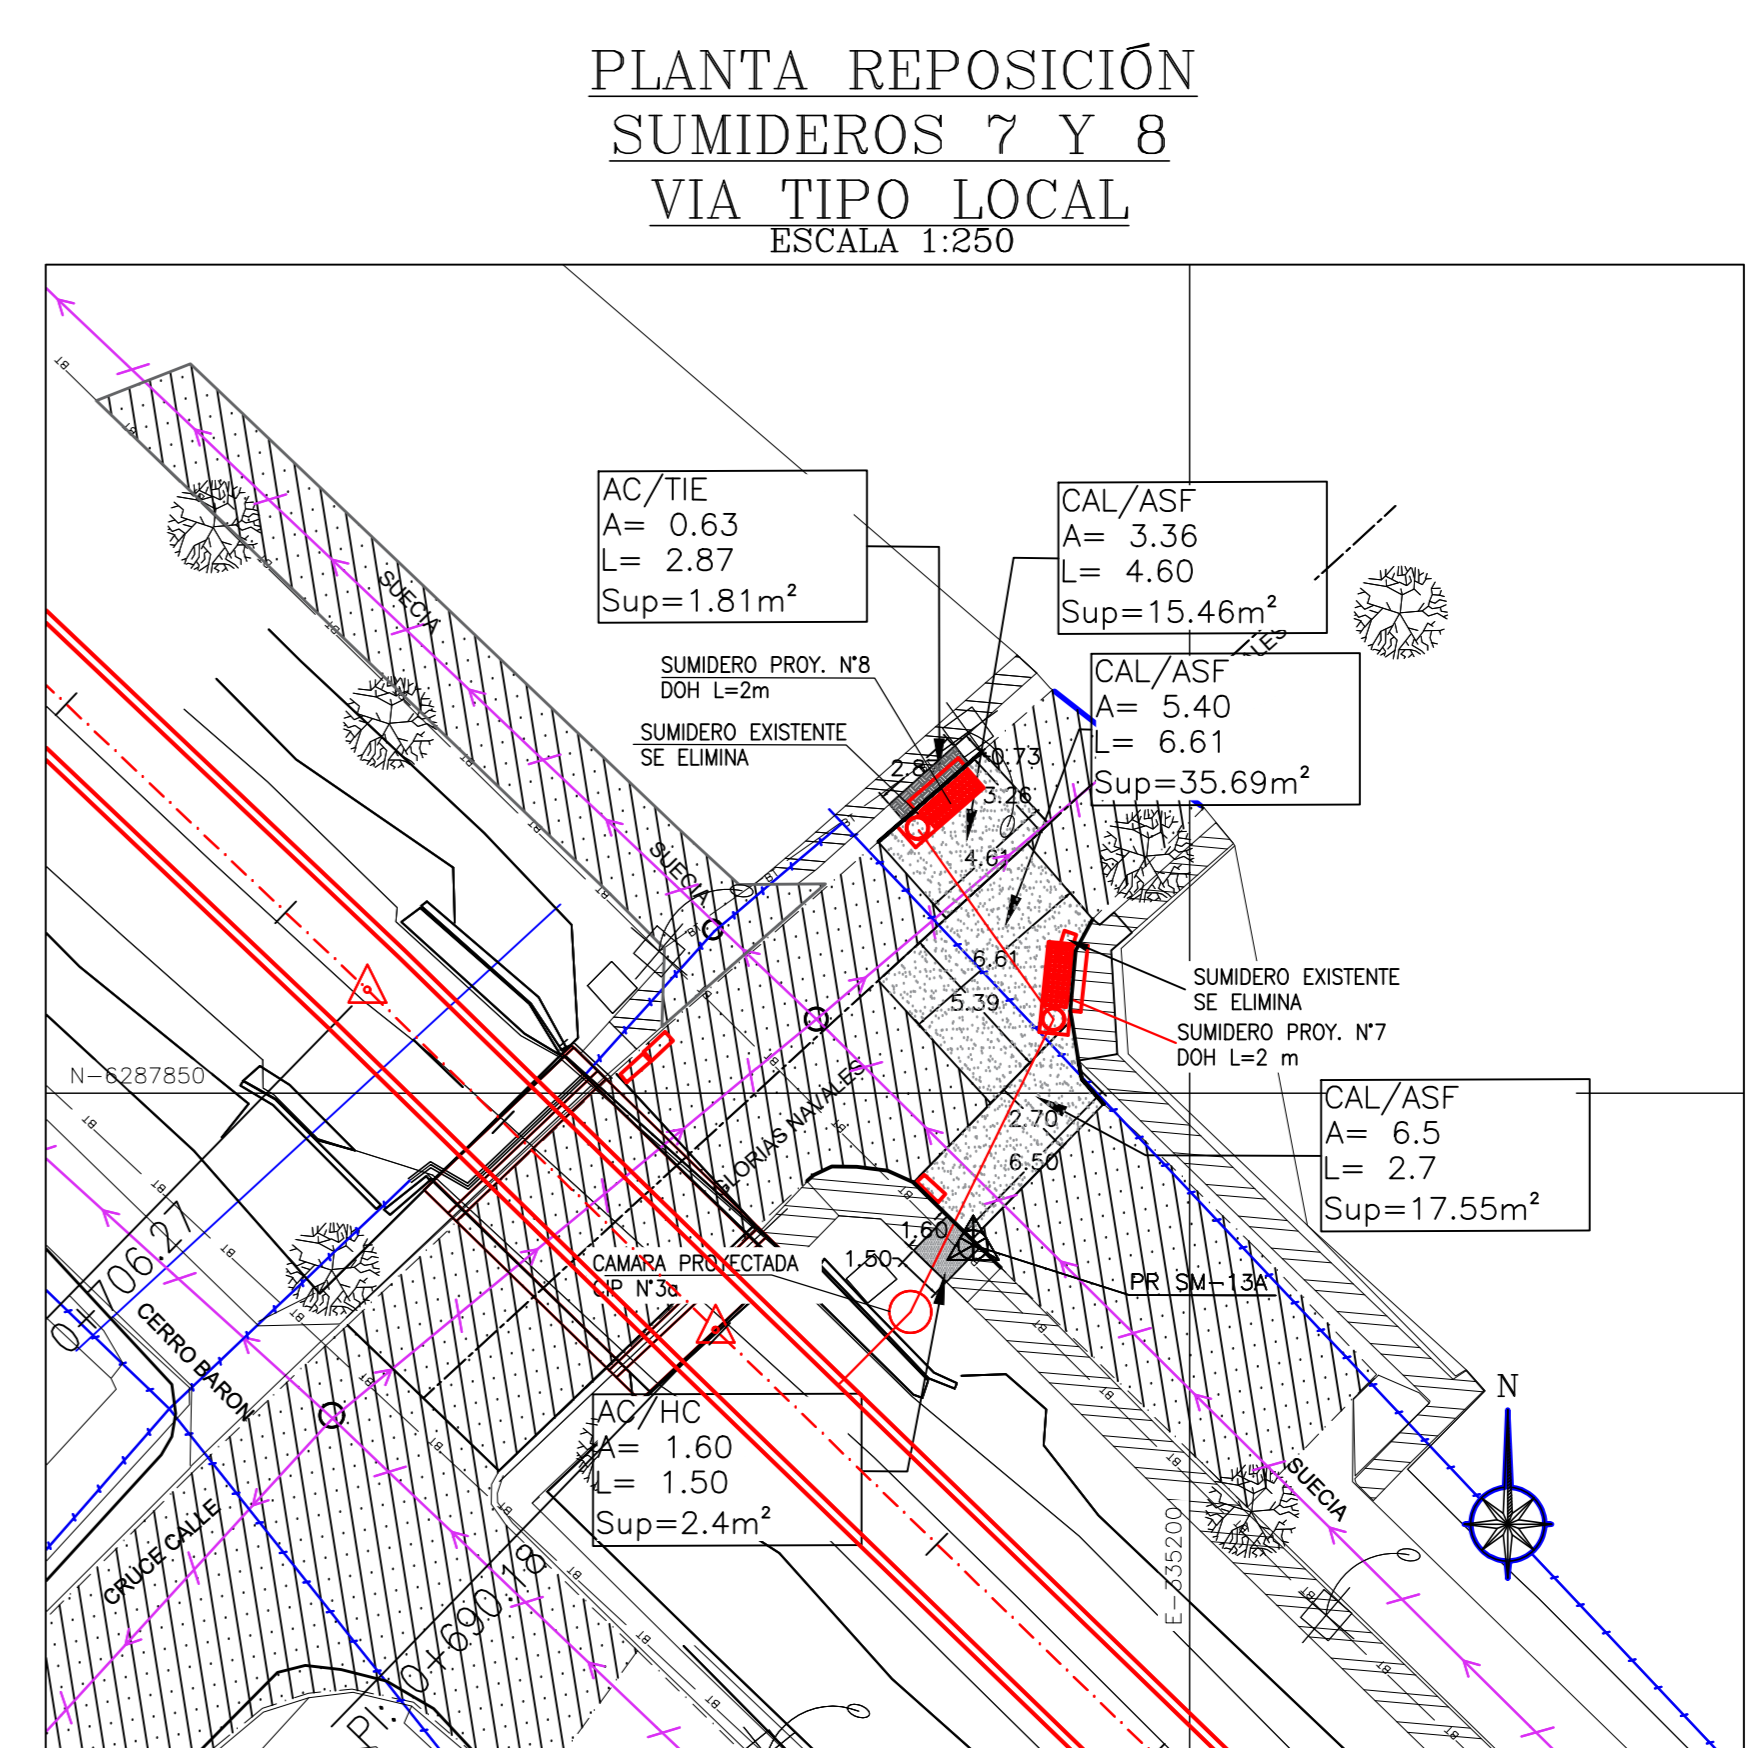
PLANTA REPOSICIÓN
SUMIDEROS 7 Y 8
VIA TIPO LOCAL
ESCALA 1:250

AC/TIE
A= 0.63
L= 2.87
Sup=1.81m²

CAL/ASF
A= 3.36
L= 4.60
Sup=15.46m²

CAL/ASF
A= 5.40
L= 6.61
Sup=35.69m²

SUMIDERO PROY. N°8
DOH L=2m

SUMIDERO EXISTENTE
SE ELIMINA

2.87
0.73
3.26
4.61
6.61
5.39
2.70
6.50
1.60
1.50

SUECIA
SUECIA
GLORIAS NAVALES

SUMIDERO EXISTENTE
SE ELIMINA
SUMIDERO PROY. N°7
DOH L=2 m

N–6287850

CAL/ASF
A= 6.5
L= 2.7
Sup=17.55m²

CAMARA PROYECTADA
CIP N°3a

PR SM–13A

0+706.27
CERRO BARON

AC/HC
A= 1.60
L= 1.50
Sup=2.4m²

N

SUECIA
CRUCE CALLE
PI: 0+690.18
E–335200